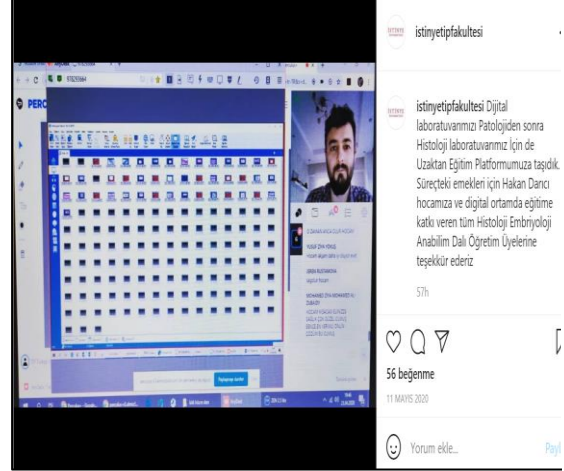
istinyetipfakultesi

istinyetipfakultesi Dijital laboratuvarımızı Patolojiden sonra Histoloji laboratuvarımız İçin de Uzaktan Eğitim Platformumuza taşıdık. Süreçteki emekleri için Hakan Darıcı hocamıza ve digital ortamda eğitime katkı veren tüm Histoloji Embriyoloji Anabilim Dalı Öğretim Üyelerine teşekkür ederiz

57h

56 beğenme

11 MAYIS 2020

Yorum ekle...

Payl